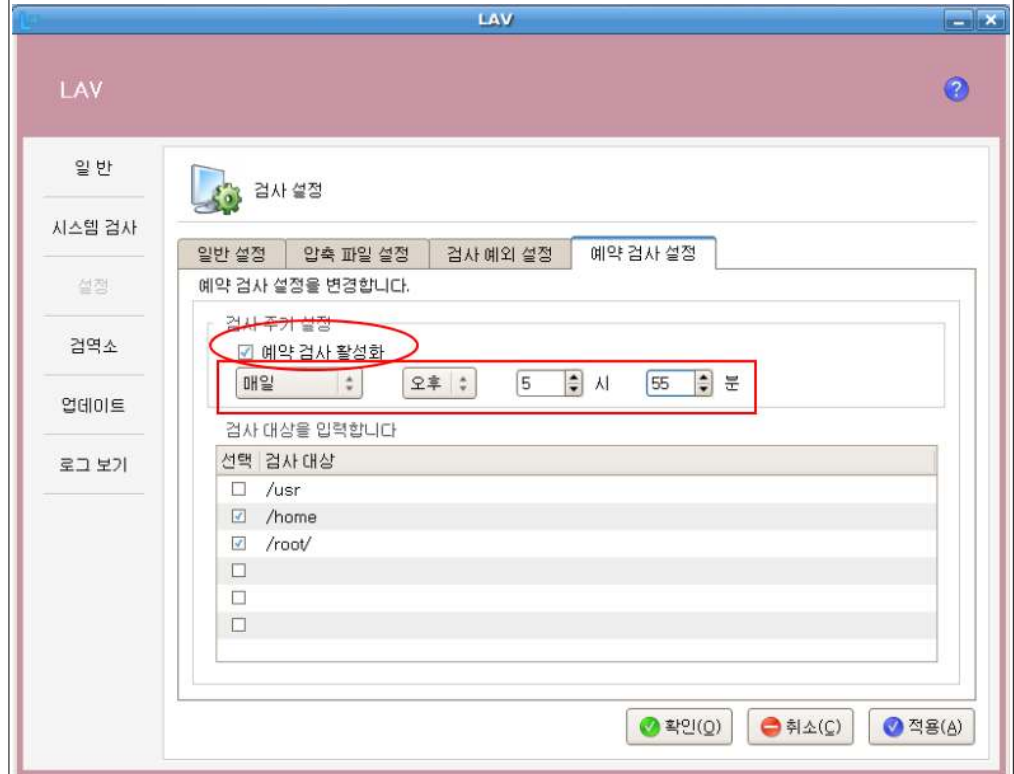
LAV

LAV

일 반

시스템 검사

설정

검역소

업데이트

로그 보기

검사 설정

일반 설정 | 압축 파일 설정 | 검사 예외 설정 | 예약 검사 설정

예약 검사 설정을 변경합니다.

검사 주기 설정

☑ 예약 검사 활성화

매일 | 오후 | 5 시 | 55 분

검사 대상을 입력합니다

| 선택 | 검사 대상 |
|---|---|
| ☐ | /usr |
| ☑ | /home |
| ☑ | /root/ |
| ☐ | |
| ☐ | |
| ☐ | |

확인(O) 취소(C) 적용(A)